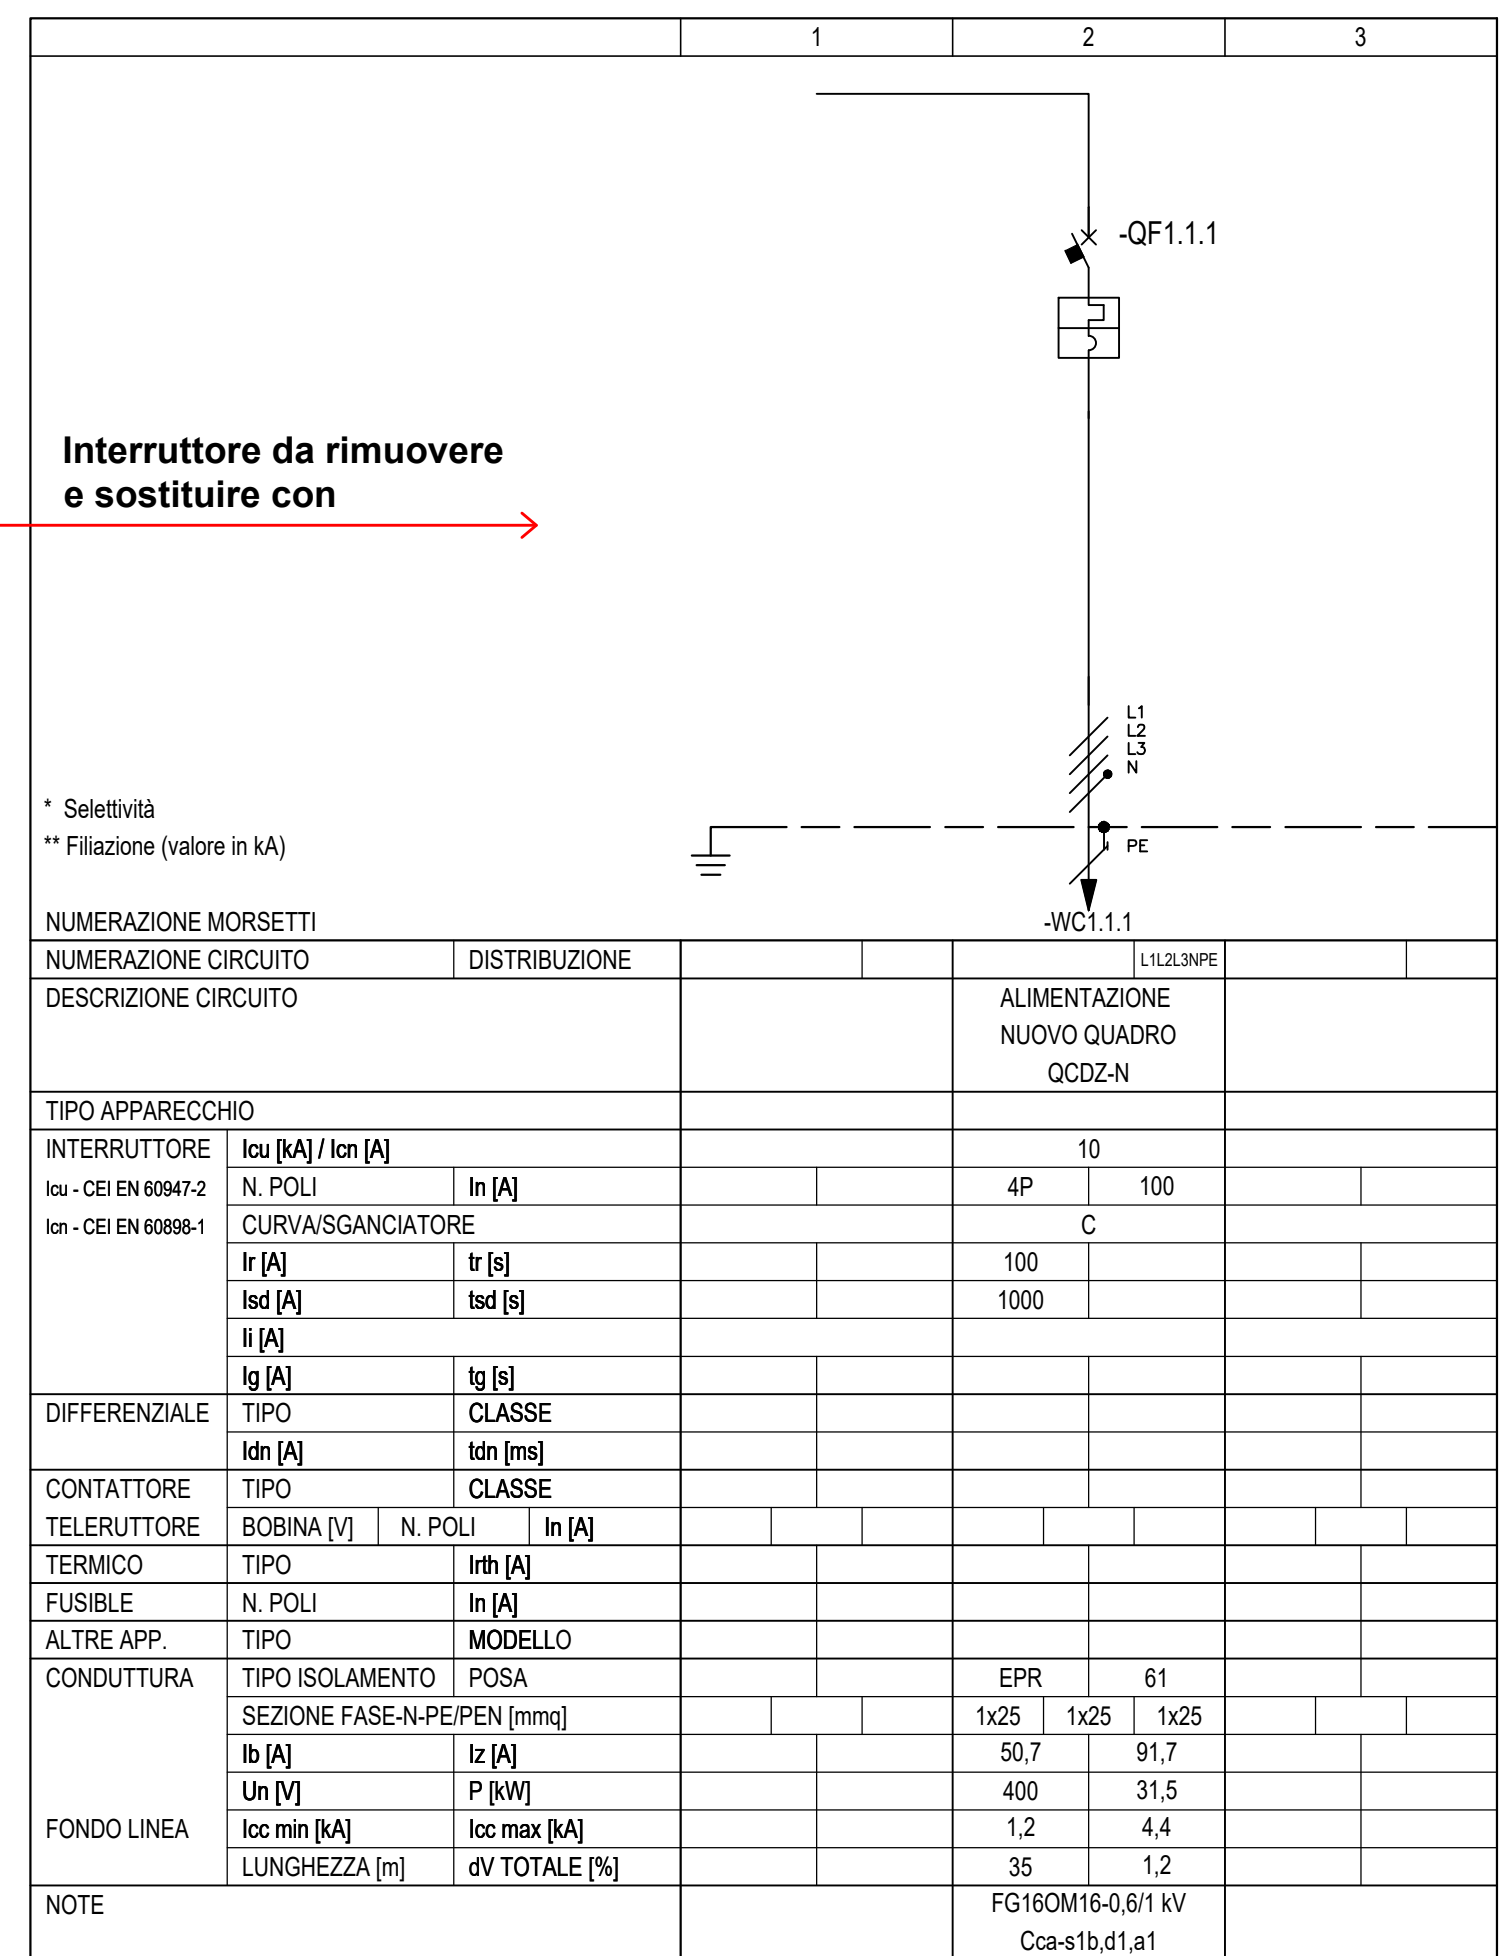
| | 1 | 2 | 3 |
|---|---|---|---|

-QF1.1.1

Interruttore da rimuovere e sostituire con

L1
L2
L3
N

PE

* Selettività
** Filiazione (valore in kA)

NUMERAZIONE MORSETTI -WC1.1.1

| NUMERAZIONE CIRCUITO | | DISTRIBUZIONE | | | | L1L2L3NPE | | |
|---|---|---|---|---|---|---|---|---|
| DESCRIZIONE CIRCUITO | | | | | ALIMENTAZIONE NUOVO QUADRO QCDZ-N | | | |
| TIPO APPARECCHIO | | | | | | | | |
| INTERRUTTORE | Icu [kA] / Icn [A] | | | | 10 | | | |
| Icu - CEI EN 60947-2 | N. POLI | In [A] | | | 4P | 100 | | |
| Icn - CEI EN 60898-1 | CURVA/SGANCIATORE | | | | C | | | |
| | Ir [A] | tr [s] | | | 100 | | | |
| | Isd [A] | tsd [s] | | | 1000 | | | |
| | Ii [A] | | | | | | | |
| | Ig [A] | tg [s] | | | | | | |
| DIFFERENZIALE | TIPO | CLASSE | | | | | | |
| | Idn [A] | tdn [ms] | | | | | | |
| CONTATTORE | TIPO | CLASSE | | | | | | |
| TELERUTTORE | BOBINA [V] | N. POLI / In [A] | | | | | | |
| TERMICO | TIPO | Irth [A] | | | | | | |
| FUSIBLE | N. POLI | In [A] | | | | | | |
| ALTRE APP. | TIPO | MODELLO | | | | | | |
| CONDUTTURA | TIPO ISOLAMENTO | POSA | | | EPR | 61 | | |
| | SEZIONE FASE-N-PE/PEN [mmq] | | | | 1x25 | 1x25 | 1x25 | |
| | Ib [A] | Iz [A] | | | 50,7 | 91,7 | | |
| | Un [V] | P [kW] | | | 400 | 31,5 | | |
| FONDO LINEA | Icc min [kA] | Icc max [kA] | | | 1,2 | 4,4 | | |
| | LUNGHEZZA [m] | dV TOTALE [%] | | | 35 | 1,2 | | |
| NOTE | | | | | FG16OM16-0,6/1 kV Cca-s1b,d1,a1 | | | |